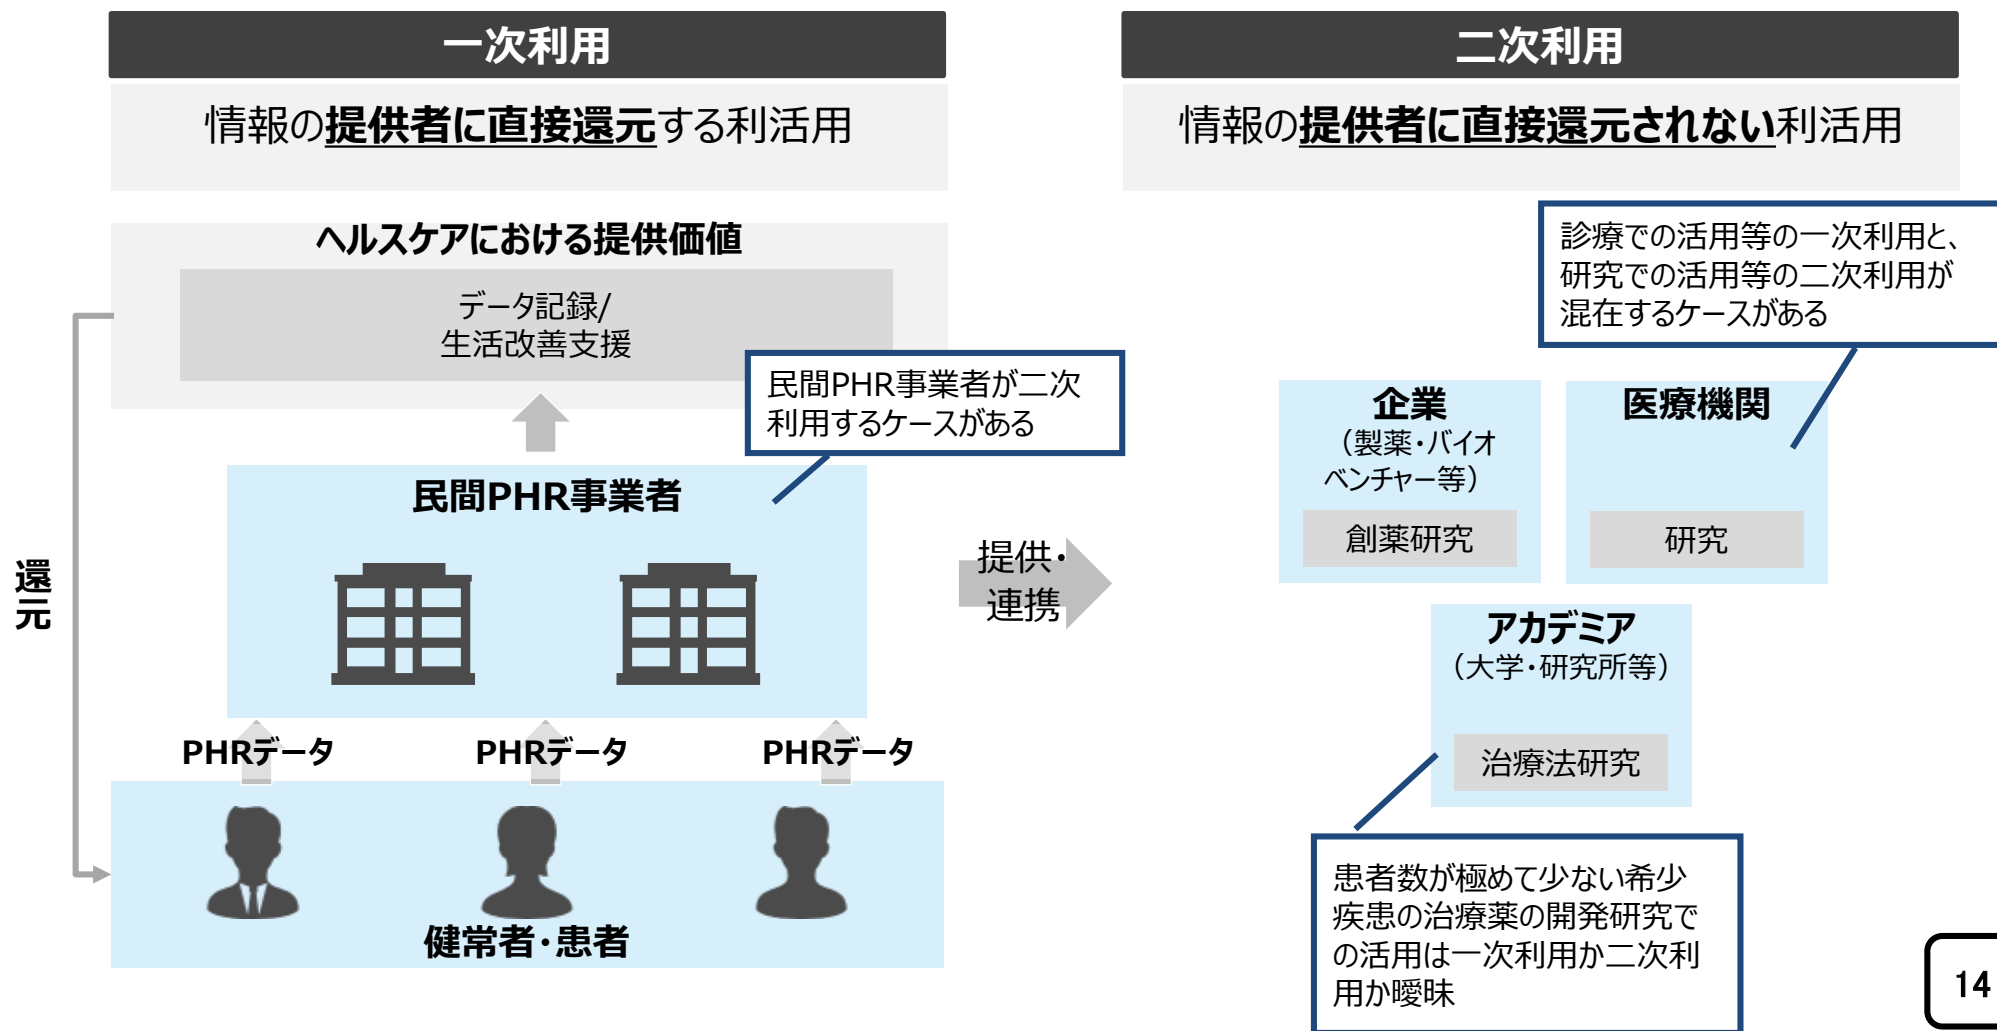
一次利用

情報の提供者に直接還元する利活用

ヘルスケアにおける提供価値

データ記録/
生活改善支援

民間PHR事業者が二次利用するケースがある

民間PHR事業者

還元

PHRデータ　PHRデータ　PHRデータ

健常者・患者

提供・連携

二次利用

情報の提供者に直接還元されない利活用

診療での活用等の一次利用と、研究での活用等の二次利用が混在するケースがある

企業
（製薬・バイオベンチャー等）
創薬研究

医療機関
研究

アカデミア
（大学・研究所等）
治療法研究

患者数が極めて少ない希少疾患の治療薬の開発研究での活用は一次利用か二次利用か曖昧

14